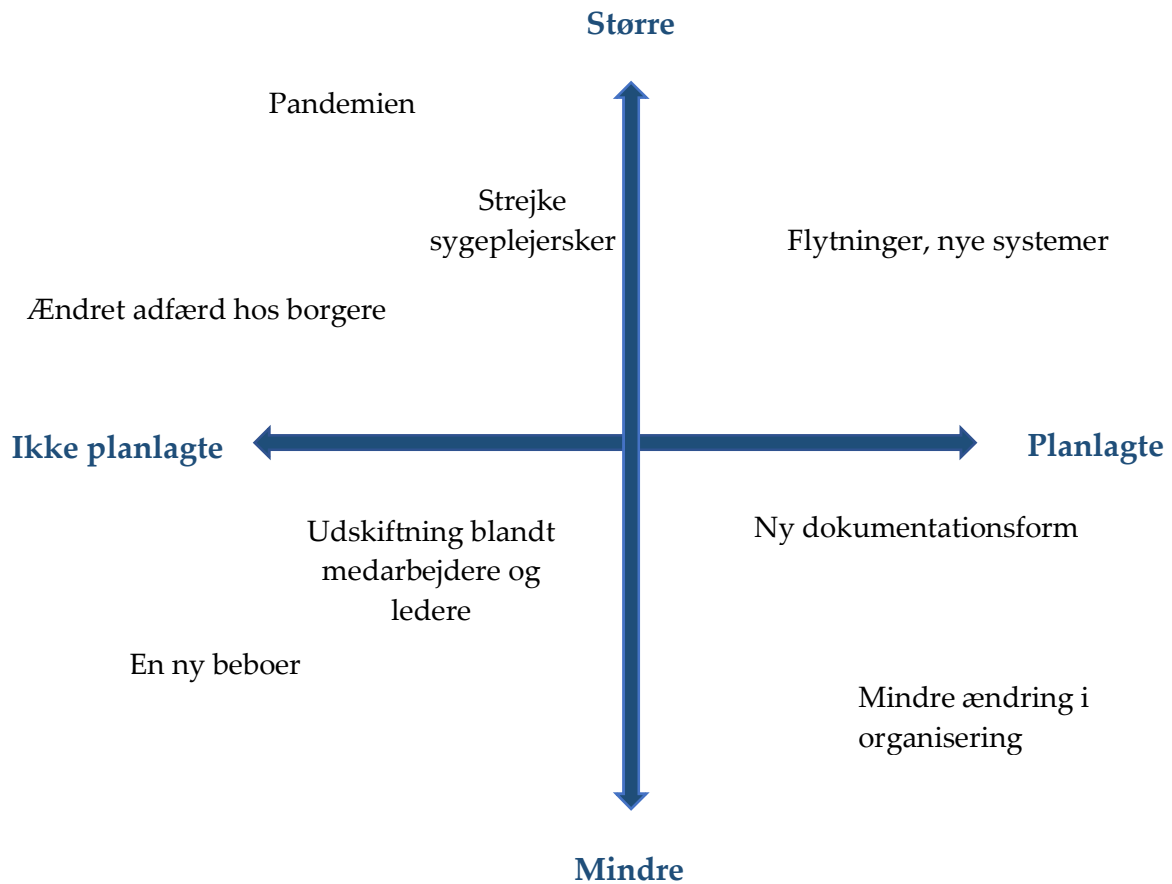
Større

Pandemien

Strejke sygeplejersker

Flytninger, nye systemer

Ændret adfærd hos borgere

Ikke planlagte

Planlagte

Udskiftning blandt medarbejdere og ledere

Ny dokumentationsform

En ny beboer

Mindre ændring i organisering

Mindre